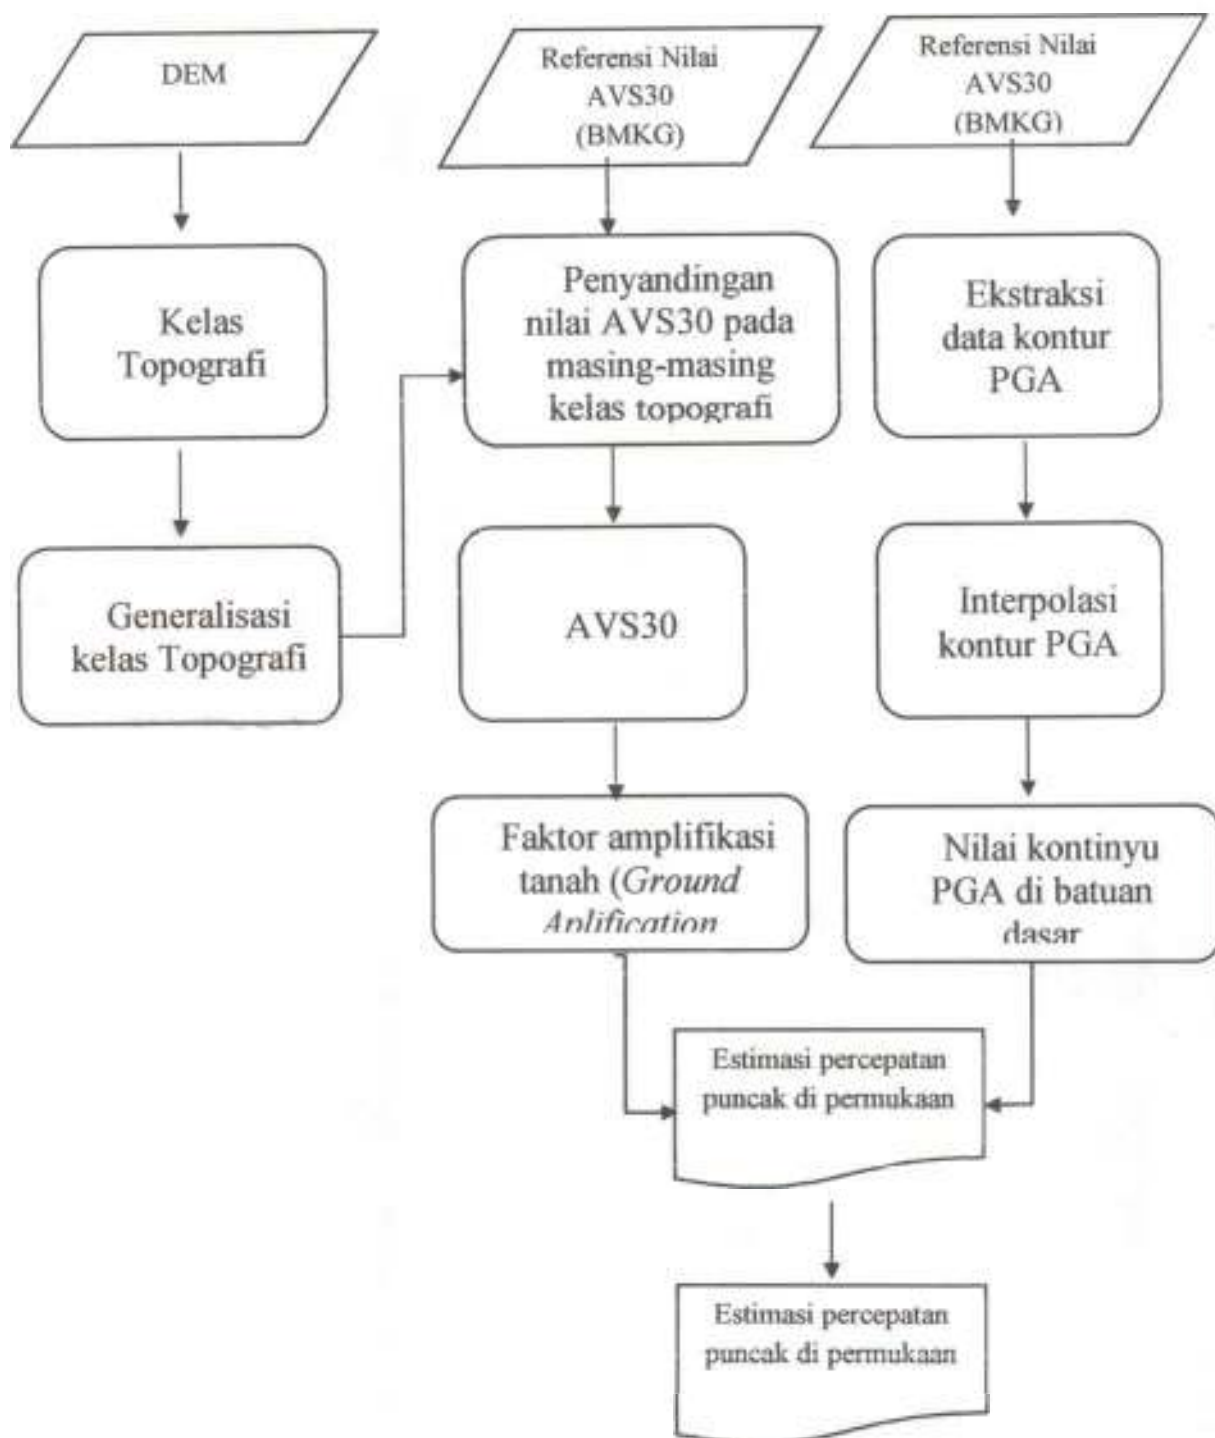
DEM

Referensi Nilai AVS30 (BMKG)

Referensi Nilai AVS30 (BMKG)

Kelas Topografi

Penyandingan nilai AVS30 pada masing-masing kelas topografi

Ekstraksi data kontur PGA

Generalisasi kelas Topografi

AVS30

Interpolasi kontur PGA

Faktor amplifikasi tanah (*Ground Anlification*

Nilai kontinyu PGA di batuan dasar

Estimasi percepatan puncak di permukaan

Estimasi percepatan puncak di permukaan